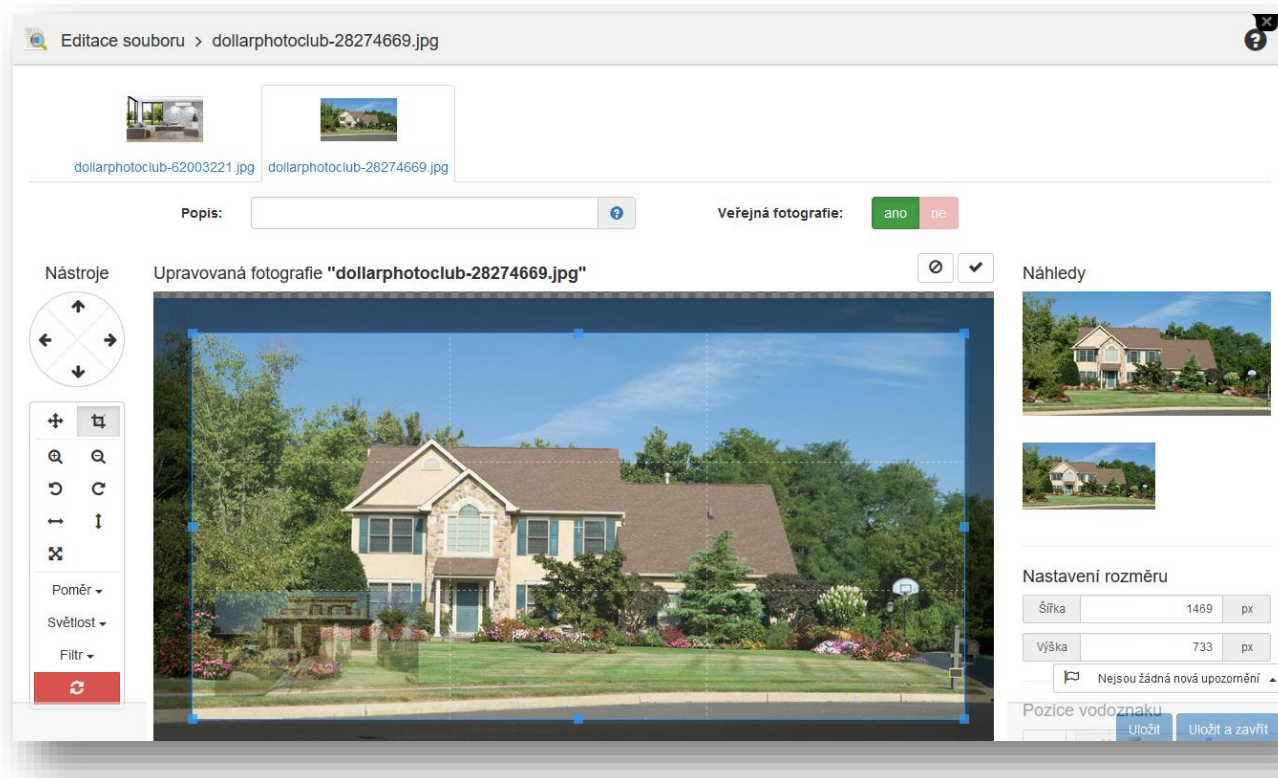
Editace souboru > dollarphotoclub-28274669.jpg

dollarphotoclub-62003221.jpg dollarphotoclub-28274669.jpg

Popis:

Veřejná fotografie: ano ne

Nástroje

Upravovaná fotografie "dollarphotoclub-28274669.jpg"

Náhledy

Poměr

Světlost

Filtr

Nastavení rozměru

Šířka 1469 px

Výška 733 px

Nejsou žádná nová upozornění

Pozice vodoznaku

Uložit Uložit a zavřít